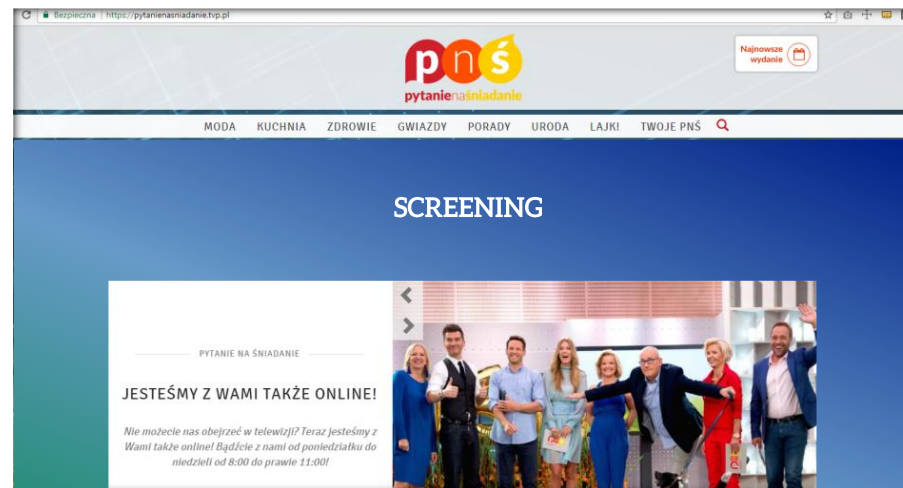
Bezpieczna | https://pytanienasniadanie.tvp.pl

pnś
pytanienaśniadanie

Najnowsze wydanie

MODA KUCHNIA ZDROWIE GWIAZDY PORADY URODA LAJK! TWOJE PNŚ

SCREENING

PYTANIE NA ŚNIADANIE

JESTEŚMY Z WAMI TAKŻE ONLINE!

Nie możecie nas obejrzeć w telewizji? Teraz jesteśmy z Wami także online! Bądźcie z nami od poniedziałku do niedzieli od 8:00 do prawie 11:00!